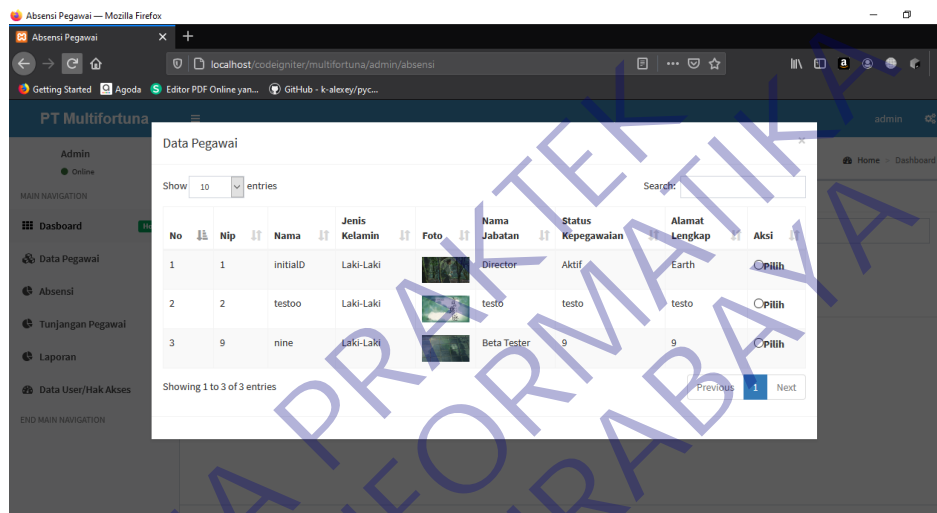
Absensi Pegawai — Mozilla Firefox

Absensi Pegawai

localhost/codeigniter/multifortuna/admin/absensi

Getting Started Agoda Editor PDF Online yan... GitHub - k-alexey/pyc...

PT Multifortuna

admin

Admin
Online

MAIN NAVIGATION

Dasboard

Data Pegawai

Absensi

Tunjangan Pegawai

Laporan

Data User/Hak Akses

END MAIN NAVIGATION

Home > Dashboard

Data Pegawai

Show 10 entries

Search:

| No | Nip | Nama | Jenis Kelamin | Foto | Nama Jabatan | Status Kepegawaian | Alamat Lengkap | Aksi |
|---|---|---|---|---|---|---|---|---|
| 1 | 1 | initialD | Laki-Laki | | Director | Aktif | Earth | Pilih |
| 2 | 2 | testoo | Laki-Laki | | testo | testo | testo | Pilih |
| 3 | 9 | nine | Laki-Laki | | Beta Tester | 9 | 9 | Pilih |

Showing 1 to 3 of 3 entries

Previous 1 Next

PRAKTEK INFORMATIKA SURABAYA